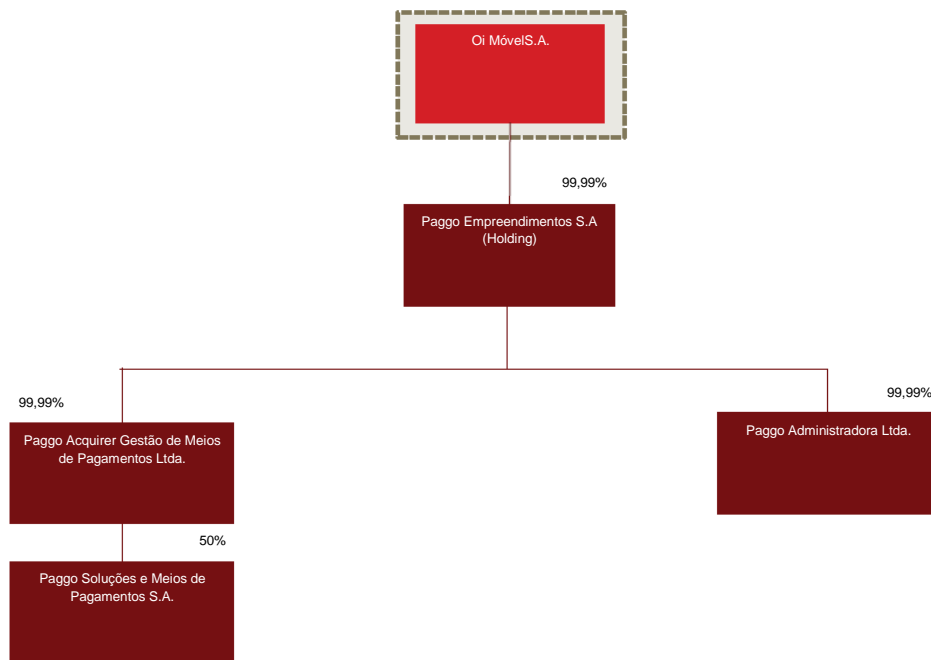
Oi MóvelS.A.

99,99%

Paggo Empreendimentos S.A (Holding)

99,99%

Paggo Acquirer Gestão de Meios de Pagamentos Ltda.

99,99%

Paggo Administradora Ltda.

50%

Paggo Soluções e Meios de Pagamentos S.A.